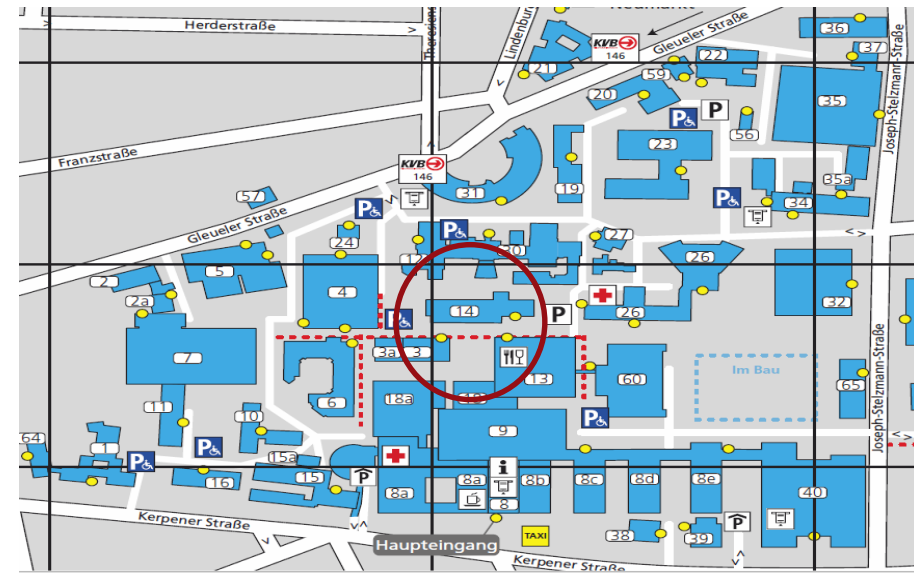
Herderstraße
Theresienstraße
Lindenburger
Neumarkt
KVB 146
Gleueler Straße
36
37
21
22
59
20
35
P
56
23
Franzstraße
KVB 146
31
19
35a
57
34
Gleueler Straße
24
30
27
26
12
5
2
P
4
14
P
26
32
2a
7
3a
3
13
60
Im Bau
65
Joseph-Stelzmann-Straße
Joseph-Stelzmann-Straße
18a
10
11
10
6
9
64
1
15a
i
16
15
8a
8a
8b
8c
8d
8e
40
8
Kerpener Straße
TAXI
38
39
Haupteingang
Kerpener Straße